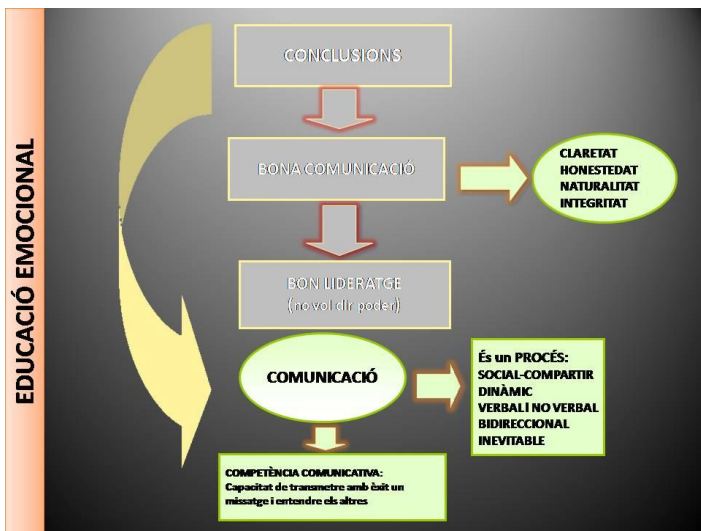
EDUCACIÓ EMOCIONAL

CONCLUSIONS

BONA COMUNICACIÓ

CLARETAT
HONESTEDAT
NATURALITAT
INTEGRITAT

BON LIDERATGE
(no vol dir poder)

COMUNICACIÓ

És un PROCÉS:
SOCIAL-COMPARTIR
DINÀMIC
VERBAL I NO VERBAL
BIDIRECCIONAL
INEVITABLE

COMPETÈNCIA COMUNICATIVA:
Capacitat de transmetre amb èxit un missatge i entendre els altres